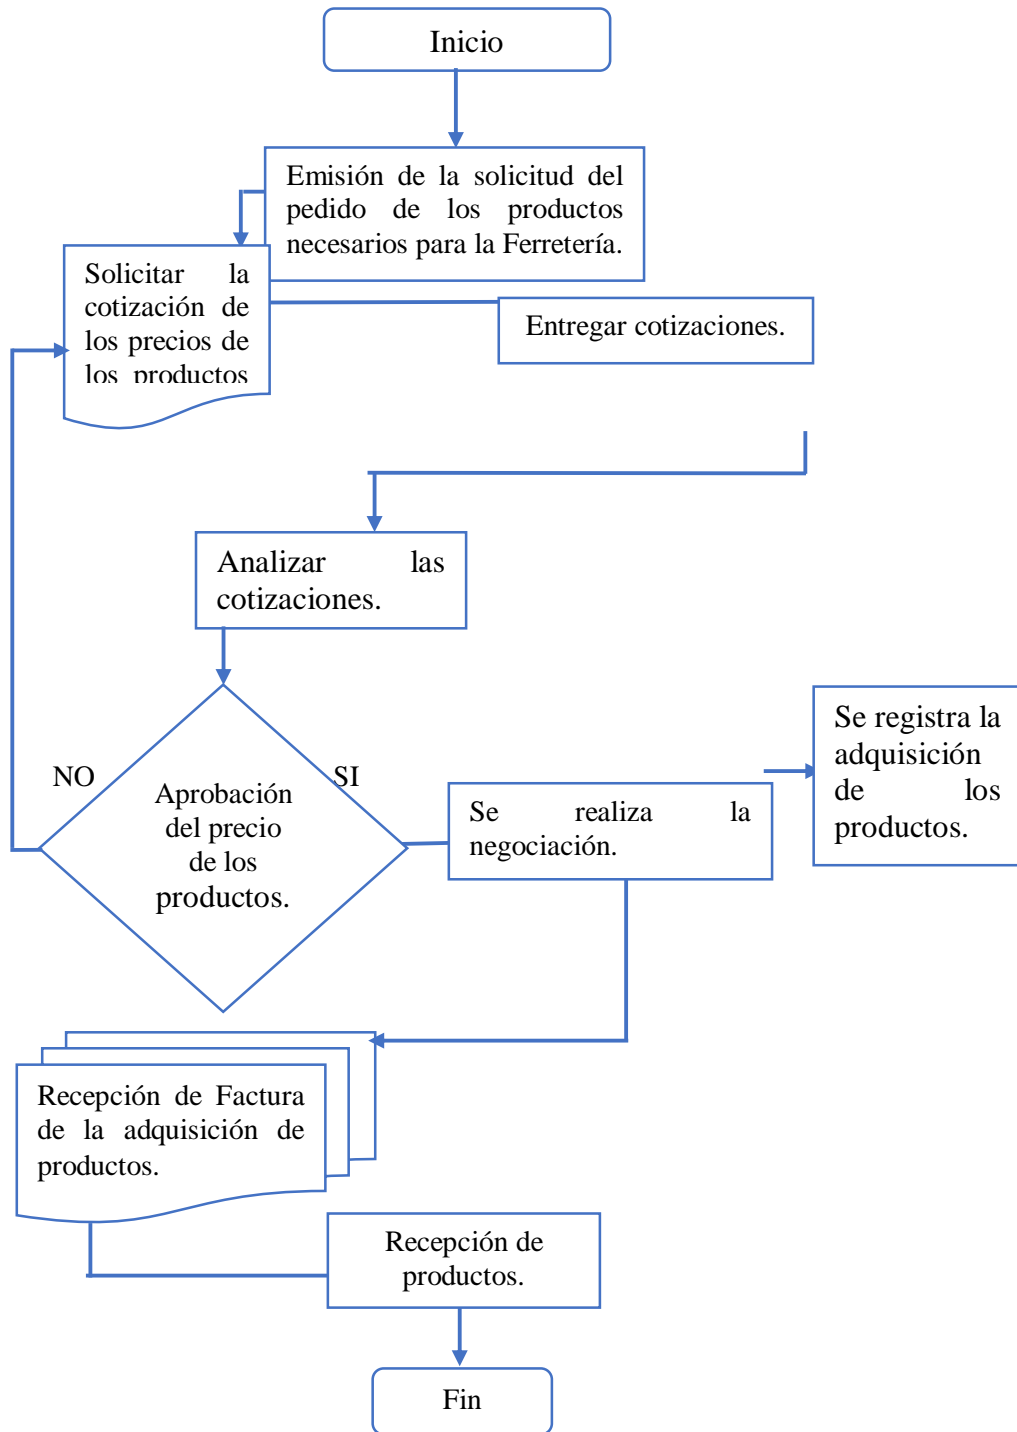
Inicio

Emisión de la solicitud del pedido de los productos necesarios para la Ferretería.

Solicitar la cotización de los precios de los productos

Entregar cotizaciones.

Analizar las cotizaciones.

NO

SI

Aprobación del precio de los productos.

Se realiza la negociación.

Se registra la adquisición de los productos.

Recepción de Factura de la adquisición de productos.

Recepción de productos.

Fin